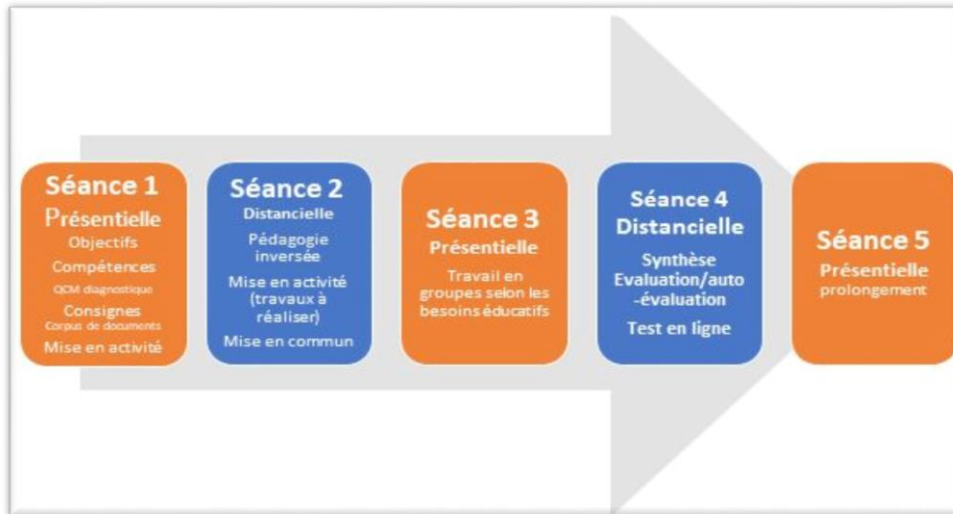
Séance 1
Présentielle
Objectifs
Compétences
QCM diagnostique
Consignes
Corpus de documents
Mise en activité

Séance 2
Distancielle
Pédagogie inversée
Mise en activité (travaux à réaliser)
Mise en commun

Séance 3
Présentielle
Travail en groupes selon les besoins éducatifs

Séance 4
Distancielle
Synthèse
Evaluation/auto-évaluation
Test en ligne

Séance 5
Présentielle
prolongement